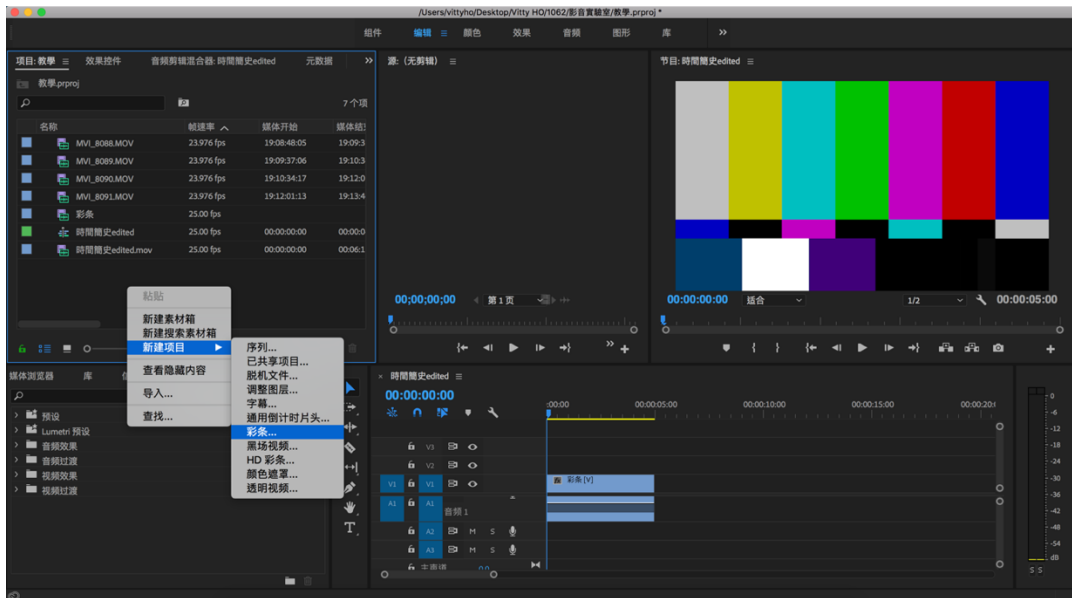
/Users/vittyho/Desktop/Vitty HO/1062/影音實驗室/教學.prproj *

组件 编辑 颜色 效果 音频 图形 库 »

项目: 教學 ≡ 效果控件 音频剪辑混合器: 時間簡史edited 元数据 »

教學.prproj

7 个项

| | 名称 | 帧速率 | 媒体开始 | 媒体结 |
|---|---|---|---|---|
| | MVI_8088.MOV | 23.976 fps | 19:08:48:05 | 19:09:3 |
| | MVI_8089.MOV | 23.976 fps | 19:09:37:06 | 19:10:3 |
| | MVI_8090.MOV | 23.976 fps | 19:10:34:17 | 19:12:0 |
| | MVI_8091.MOV | 23.976 fps | 19:12:01:13 | 19:13:4 |
| | 彩条 | 25.00 fps | | |
| | 時間簡史edited | 25.00 fps | 00:00:00:00 | 00:00:0 |
| | 時間簡史edited.mov | 25.00 fps | 00:00:00:00 | 00:06:1 |

粘贴
新建素材箱
新建搜索素材箱
新建项目 ▶
查看隐藏内容
导入...
查找...

序列...
已共享项目...
脱机文件...
调整图层...
字幕...
通用倒计时片头...
彩条...
黑场视频...
HD 彩条...
颜色遮罩...
透明视频...

源: (无剪辑) ≡

00;00;00;00 第 1 页

节目: 時間簡史edited ≡

00:00:00:00 适合 1/2 00:00:05:00

媒体浏览器 库

预设
Lumetri 预设
音频效果
音频过渡
视频效果
视频过渡

× 時間簡史edited ≡

00:00:00:00

:00:00 00:00:05:00 00:00:10:00 00:00:15:00 00:00:20

V3
V2
V1 V1
A1 A1 音頻 1
A2 M S
A3 M S
主声道 0.0

彩条 [V]

0
-6
-12
-18
-24
-30
-36
-42
-48
-54
dB
S S